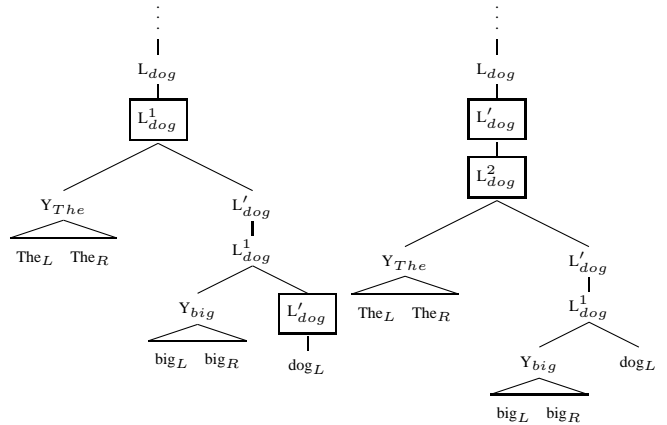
$L_{dog}$

$L^1_{dog}$

$Y_{The}$

$The_L$ $The_R$

$L'_{dog}$

$L^1_{dog}$

$Y_{big}$

$big_L$ $big_R$

$L'_{dog}$

$dog_L$

$L_{dog}$

$L'_{dog}$

$L^2_{dog}$

$Y_{The}$

$The_L$ $The_R$

$L'_{dog}$

$L^1_{dog}$

$Y_{big}$

$dog_L$

$big_L$ $big_R$